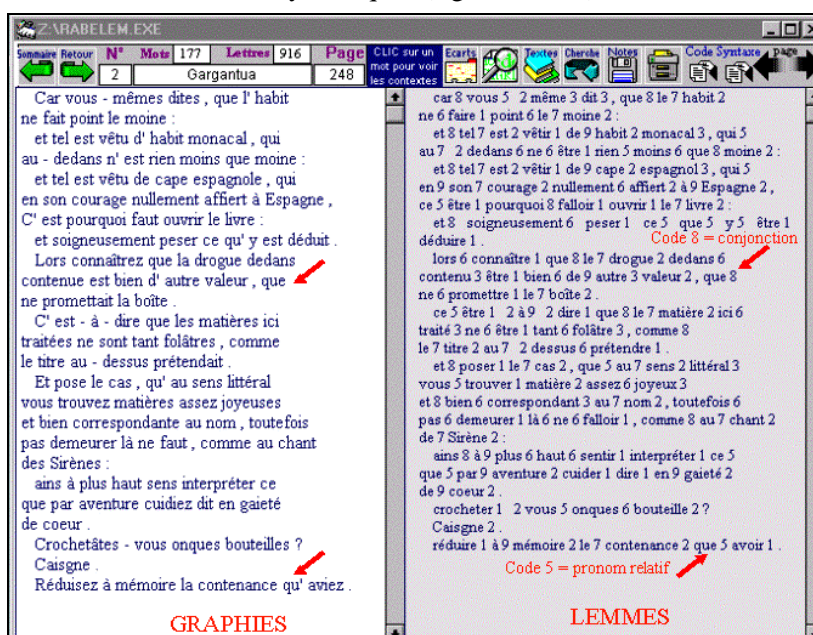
Z:\RABELEM.EXE

Sommaire Retour N° 2 Mots 177 Lettres 916 Gargantua Page 248 CLIC sur un mot pour voir les contextes Ecarts Textes Cherche Notes Code Syntaxe page

Car vous - mêmes dites , que l' habit ne fait point le moine :
et tel est vêtu d' habit monacal , qui au - dedans n' est rien moins que moine :
et tel est vêtu de cape espagnole , qui en son courage nullement affiert à Espagne ,
C' est pourquoi faut ouvrir le livre :
et soigneusement peser ce qu' y est déduit .
Lors connaîtrez que la drogue dedans contenue est bien d' autre valeur , que ne promettait la boîte .
C' est - à - dire que les matières ici traitées ne sont tant folâtres , comme le titre au - dessus prétendait .
Et pose le cas , qu' au sens littéral vous trouvez matières assez joyeuses et bien correspondante au nom , toutefois pas demeurer là ne faut , comme au chant des Sirènes :
ains à plus haut sens interpréter ce que par aventure cuidiez dit en gaieté de coeur .
Crochetâtes - vous onques bouteilles ?
Caisgne .
Réduisez à mémoire la contenance qu' aviez .

GRAPHIES

car 8 vous 5 2 même 3 dit 3 , que 8 le 7 habit 2 ne 6 faire 1 point 6 le 7 moine 2 :
et 8 tel 7 est 2 vêtir 1 de 9 habit 2 monacal 3 , qui 5 au 7 2 dedans 6 ne 6 être 1 rien 5 moins 6 que 8 moine 2 :
et 8 tel 7 est 2 vêtir 1 de 9 cape 2 espagnol 3 , qui 5 en 9 son 7 courage 2 nullement 6 affiert 2 à 9 Espagne 2 ,
ce 5 être 1 pourquoi 8 falloir 1 ouvrir 1 le 7 livre 2 :
et 8 soigneusement 6 peser 1 ce 5 que 5 y 5 être 1 déduire 1 .
Code 8 = conjonction
lors 6 connaître 1 que 8 le 7 drogue 2 dedans 6 contenu 3 être 1 bien 6 de 9 autre 3 valeur 2 , que 8 ne 6 promettre 1 le 7 boîte 2 .
ce 5 être 1 2 à 9 2 dire 1 que 8 le 7 matière 2 ici 6 traité 3 ne 6 être 1 tant 6 folâtre 3 , comme 8 le 7 titre 2 au 7 2 dessus 6 prétendre 1 .
et 8 poser 1 le 7 cas 2 , que 5 au 7 sens 2 littéral 3 vous 5 trouver 1 matière 2 assez 6 joyeux 3 et 8 bien 6 correspondant 3 au 7 nom 2 , toutefois 6 pas 6 demeurer 1 là 6 ne 6 falloir 1 , comme 8 au 7 chant 2 de 7 Sirène 2 :
ains 8 à 9 plus 6 haut 6 sentir 1 interpréter 1 ce 5 que 5 par 9 aventure 2 cuider 1 dire 1 en 9 gaieté 2 de 9 coeur 2 .
crocheter 1 2 vous 5 onques 6 bouteille 2 ?
Caisgne 2 .
réduire 1 à 9 mémoire 2 le 7 contenance 2 que 5 avoir 1 .
Code 5 = pronom relatif

LEMMES